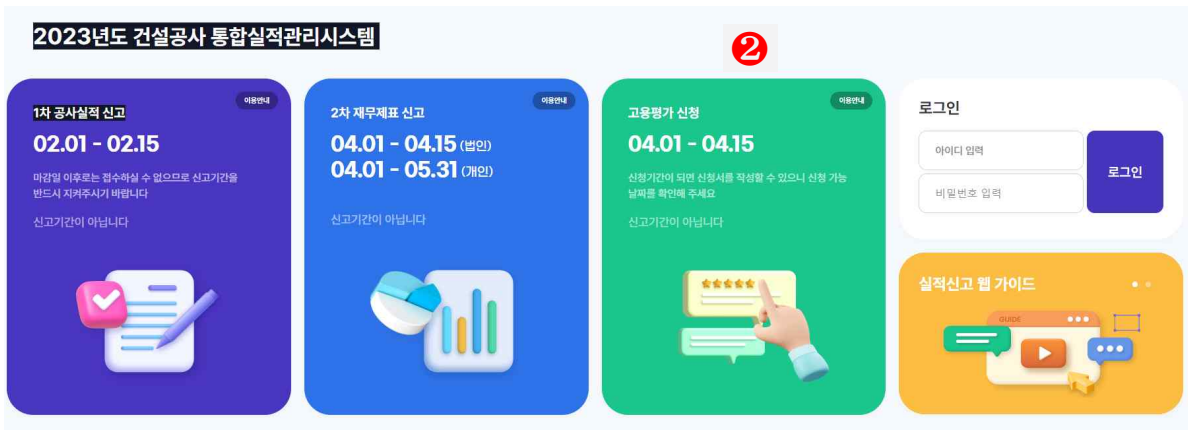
2023년도 건설공사 통합실적관리시스템

❷

이용안내

1차 공사실적 신고

02.01 - 02.15

마감일 이후로는 접수하실 수 없으므로 신고기간을 반드시 지켜주시기 바랍니다

신고기간이 아닙니다

이용안내

2차 재무제표 신고

04.01 - 04.15 (법인)
04.01 - 05.31 (개인)

신고기간이 아닙니다

이용안내

고용평가 신청

04.01 - 04.15

신청기간이 되면 신청서를 작성할 수 있으니 신청 가능 날짜를 확인해 주세요

신고기간이 아닙니다

로그인

아이디 입력

비밀번호 입력

로그인

실적신고 웹 가이드

GUIDE